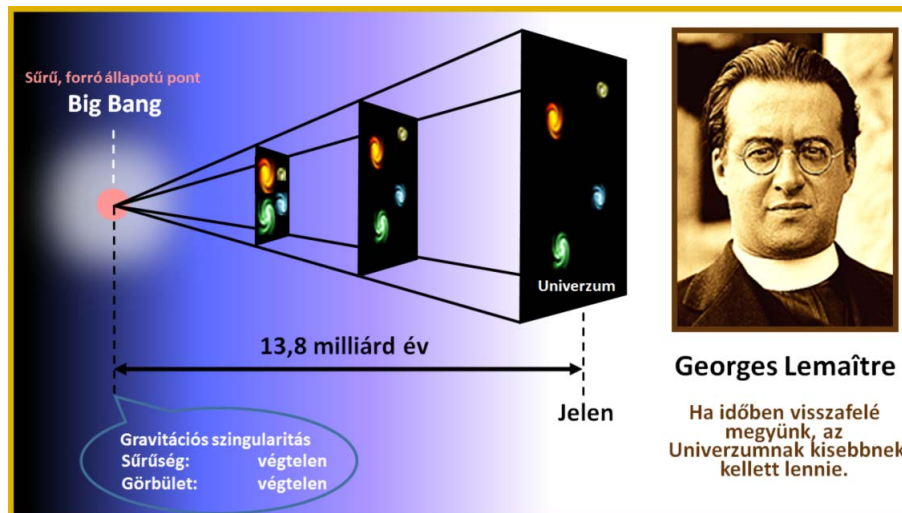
Sűrű, forró állapotú pont
Big Bang

Univerzum

13,8 milliárd év

Jelen

Gravitációs szingularitás
Sűrűség: végtelen
Görbület: végtelen

Georges Lemaître

Ha időben visszafelé megyünk, az Univerzumnak kisebbnek kellett lennie.